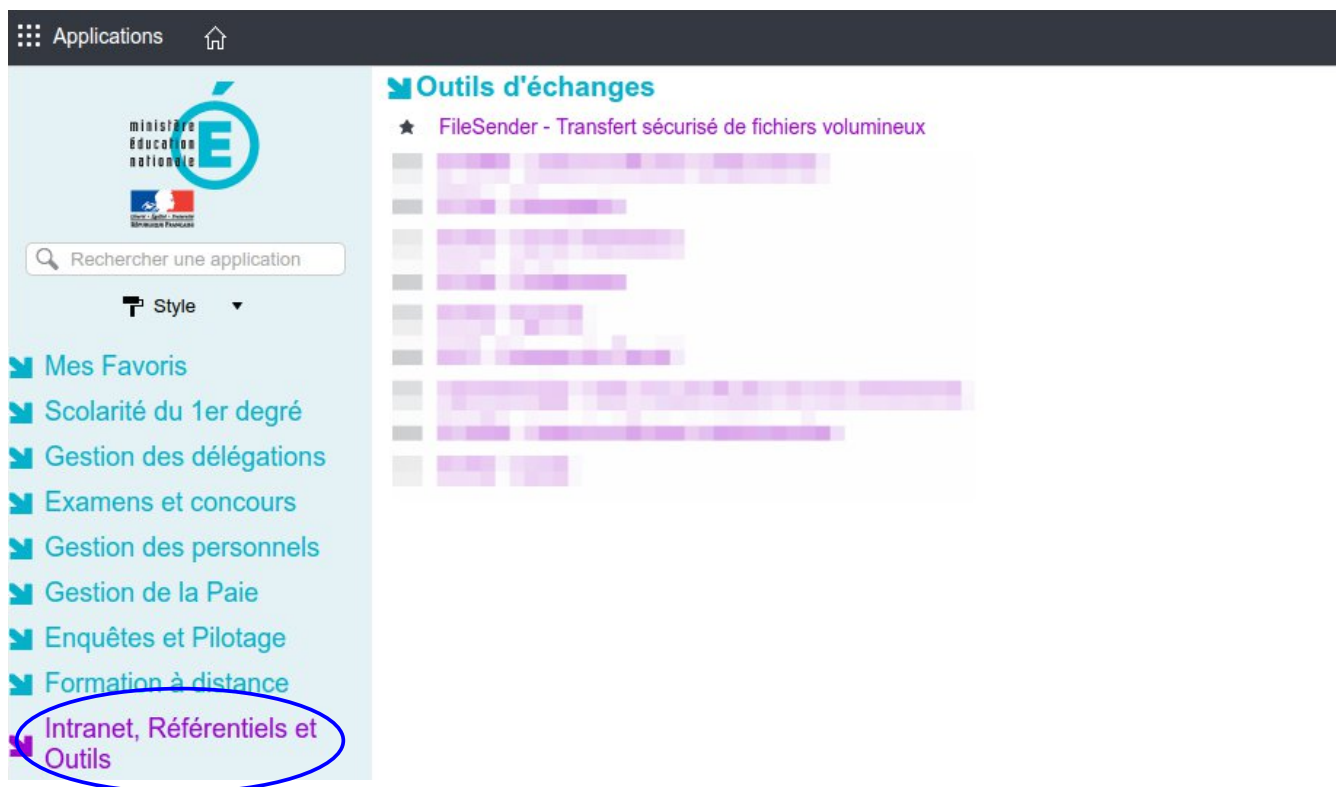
Applications

ministère éducation nationale

Liberté · Égalité · Fraternité
République Française

Rechercher une application

Style

Mes Favoris

Scolarité du 1er degré

Gestion des délégations

Examens et concours

Gestion des personnels

Gestion de la Paie

Enquêtes et Pilotage

Formation à distance

Intranet, Référentiels et Outils

Outils d'échanges

FileSender - Transfert sécurisé de fichiers volumineux

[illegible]